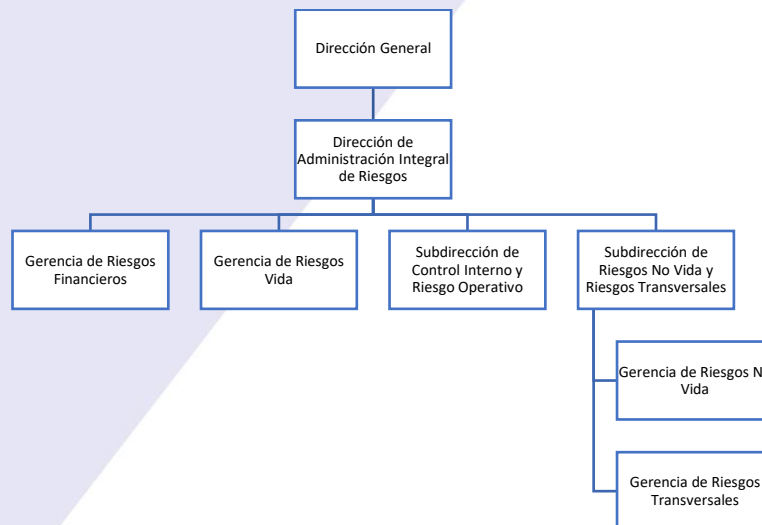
Dirección General

Dirección de Administración Integral de Riesgos

Gerencia de Riesgos Financieros

Gerencia de Riesgos Vida

Subdirección de Control Interno y Riesgo Operativo

Subdirección de Riesgos No Vida y Riesgos Transversales

Gerencia de Riesgos N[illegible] Vida

Gerencia de Riesgos Transversales